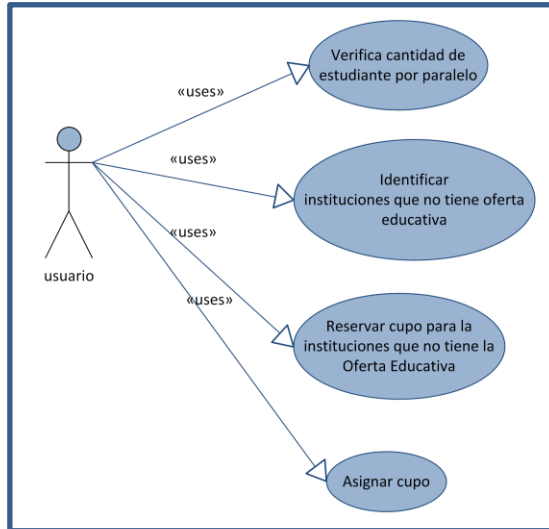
usuario

«uses»

«uses»

«uses»

«uses»

Verifica cantidad de estudiante por paralelo

Identificar instituciones que no tiene oferta educativa

Reservar cupo para la instituciones que no tiene la Oferta Educativa

Asignar cupo